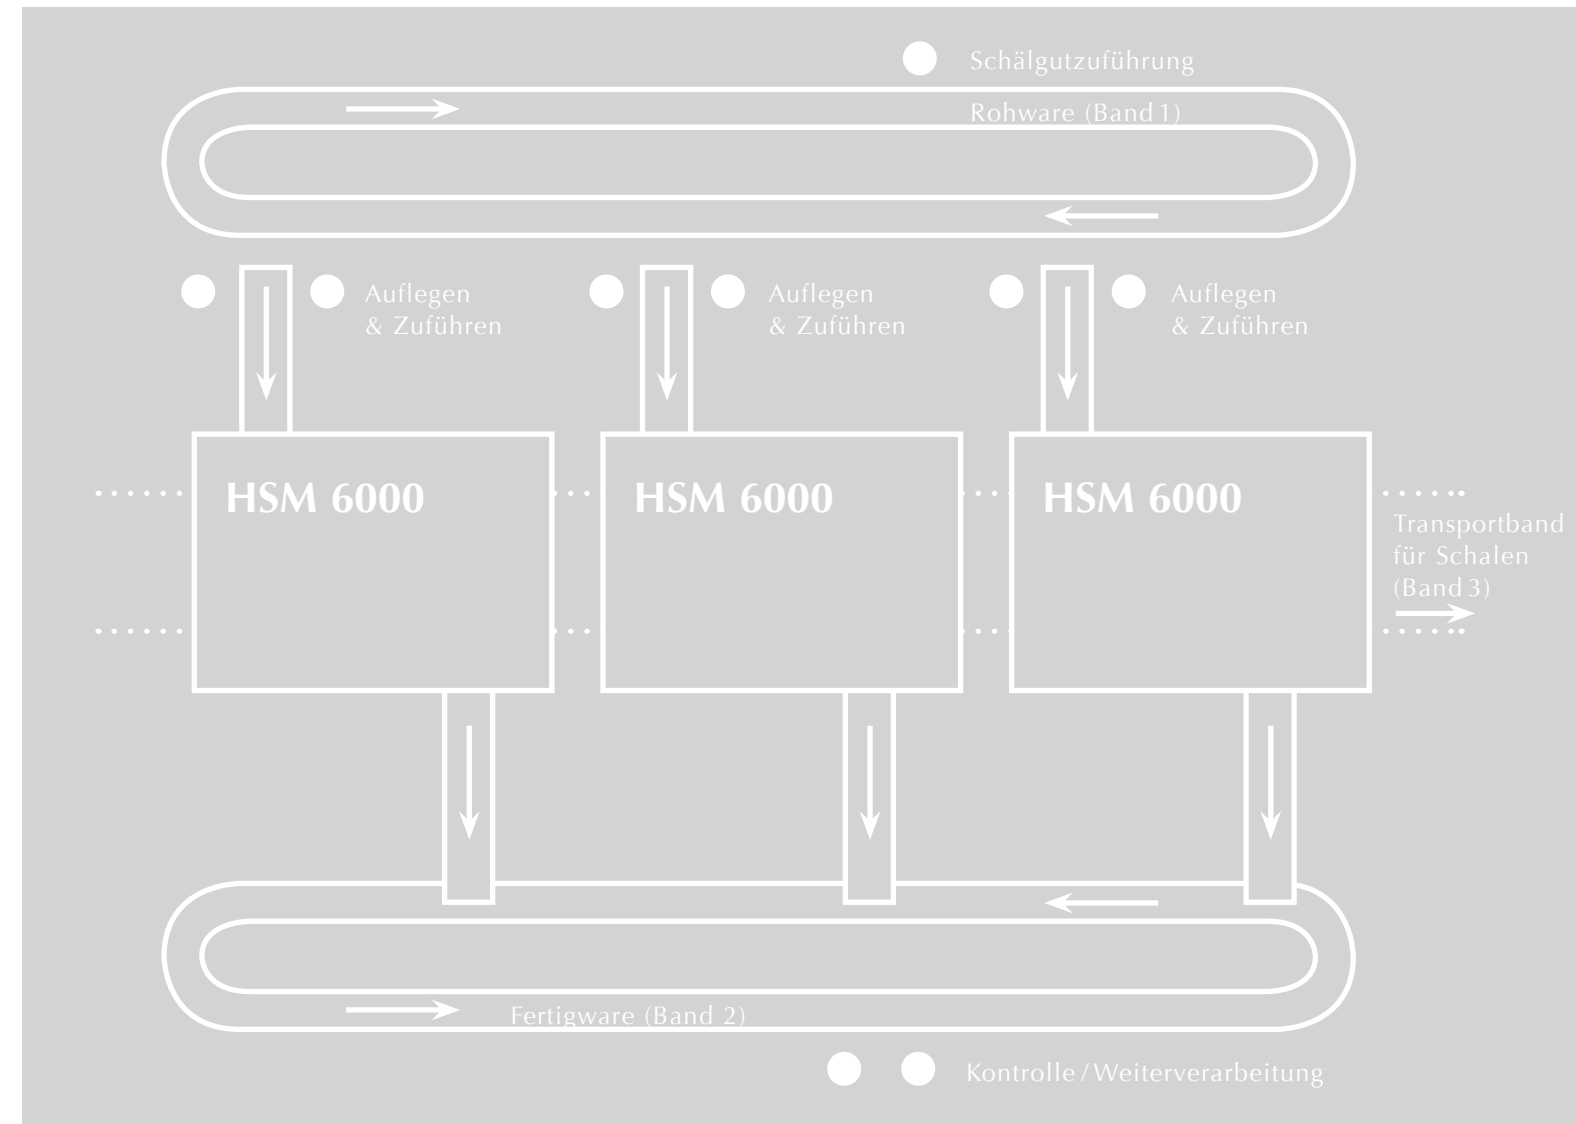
Schälgutzuführung

Rohware (Band 1)

Auflegen
& Zuführen

Auflegen
& Zuführen

Auflegen
& Zuführen

HSM 6000

HSM 6000

HSM 6000

Transportband
für Schalen
(Band 3)

Fertigware (Band 2)

Kontrolle / Weiterverarbeitung